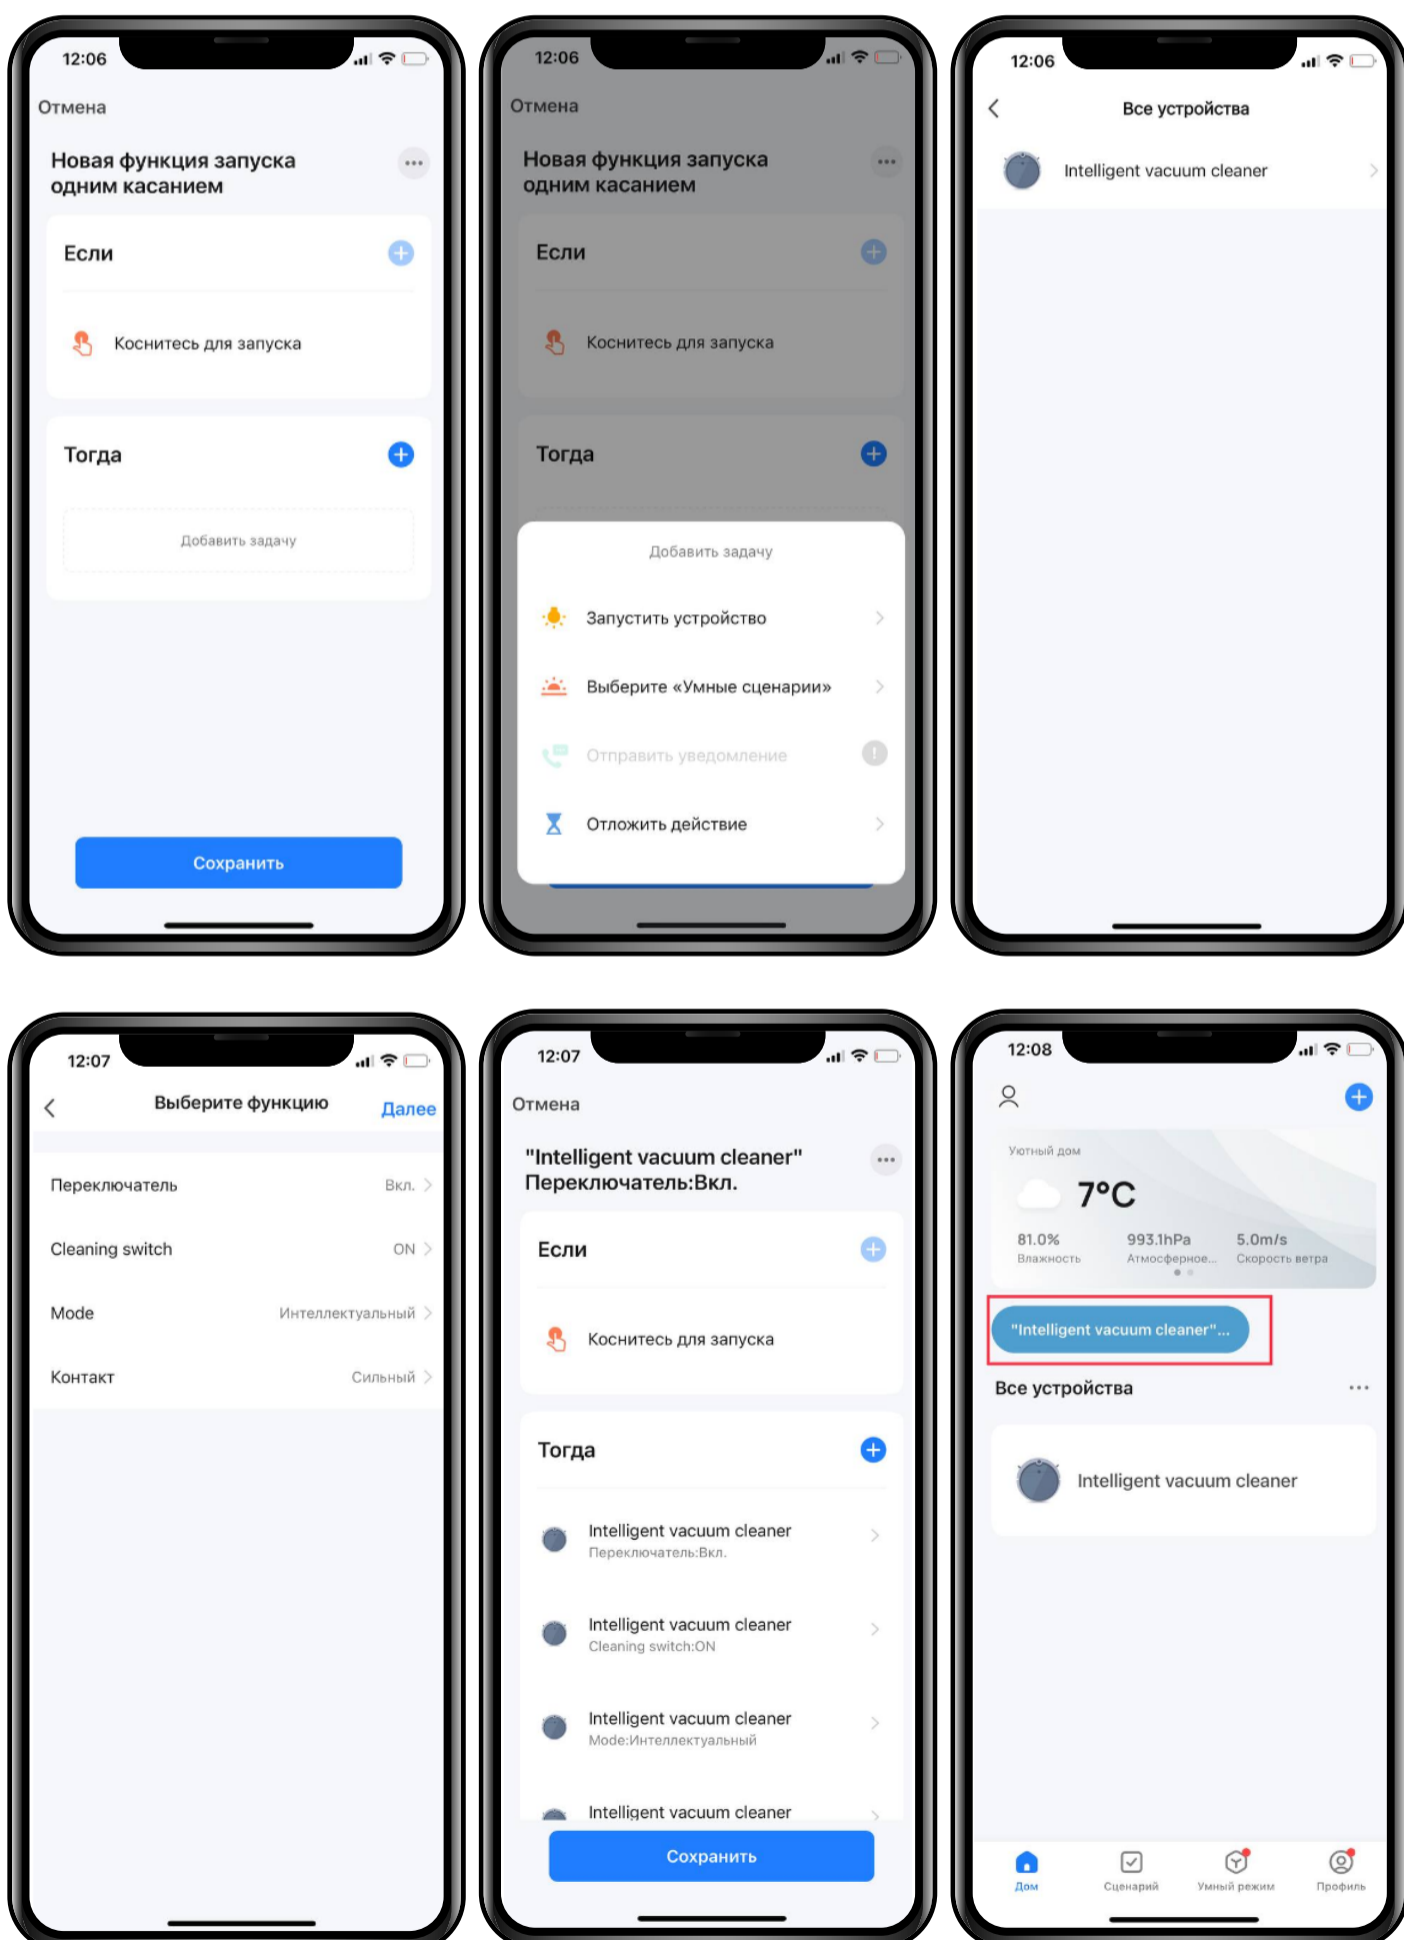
12:06

Отмена

Новая функция запуска одним касанием

Если

Коснитесь для запуска

Тогда

Добавить задачу

Сохранить

12:06

Отмена

Новая функция запуска одним касанием

Если

Коснитесь для запуска

Тогда

Добавить задачу

Запустить устройство

Выберите «Умные сценарии»

Отправить уведомление

Отложить действие

12:06

Все устройства

Intelligent vacuum cleaner

12:07

Выберите функцию

Далее

Переключатель Вкл.

Cleaning switch ON

Mode Интеллектуальный

Контакт Сильный

12:07

Отмена

"Intelligent vacuum cleaner" Переключатель:Вкл.

Если

Коснитесь для запуска

Тогда

Intelligent vacuum cleaner
Переключатель:Вкл.

Intelligent vacuum cleaner
Cleaning switch:ON

Intelligent vacuum cleaner
Mode:Интеллектуальный

Intelligent vacuum cleaner

Сохранить

12:08

Уютный дом

7°C

81.0%
Влажность

993.1hPa
Атмосферное...

5.0m/s
Скорость ветра

"Intelligent vacuum cleaner"...

Все устройства

Intelligent vacuum cleaner

Дом

Сценарий

Умный режим

Профиль